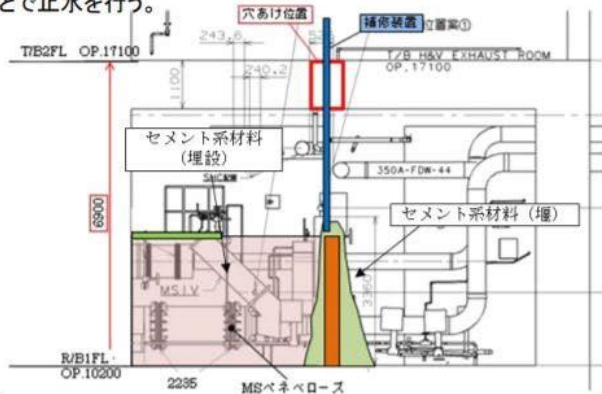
とで止水を行う。

穴あけ位置
補修装置
位置案①
T/B2FL OP.17100
243.6
240.2
1100
T/B H&V EXHAUST ROOM
OP.17100
セメント系材料
(埋設)
350A-FDW-44
6900
セメント系材料（堰）
MSIV
3360
R/B1FL
OP.10200
2235
MSペネベローズ